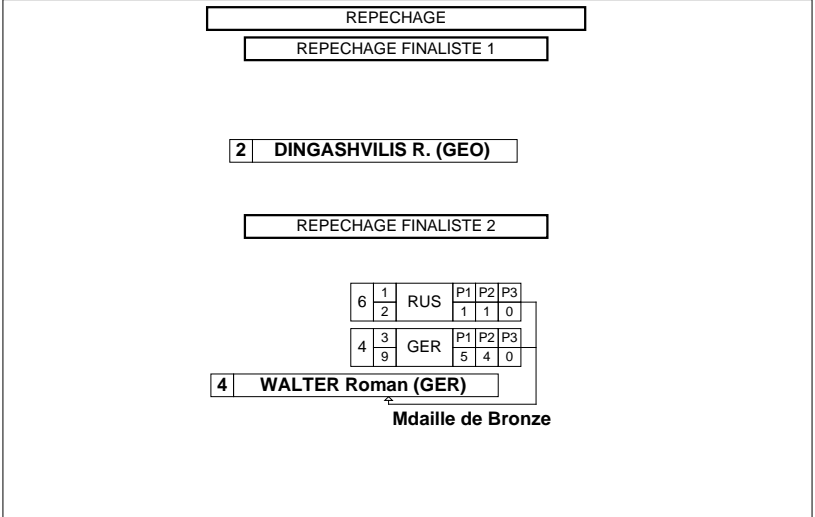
REPECHAGE

REPECHAGE FINALISTE 1

2 DINGASHVILIS R. (GEO)

REPECHAGE FINALISTE 2

| 6 | 1 / 2 | RUS | P1 | P2 | P3 |
|---|---|---|---|---|---|
| | | | 1 | 1 | 0 |

| 4 | 3 / 9 | GER | P1 | P2 | P3 |
|---|---|---|---|---|---|
| | | | 5 | 4 | 0 |

4 WALTER Roman (GER)

Mdaille de Bronze